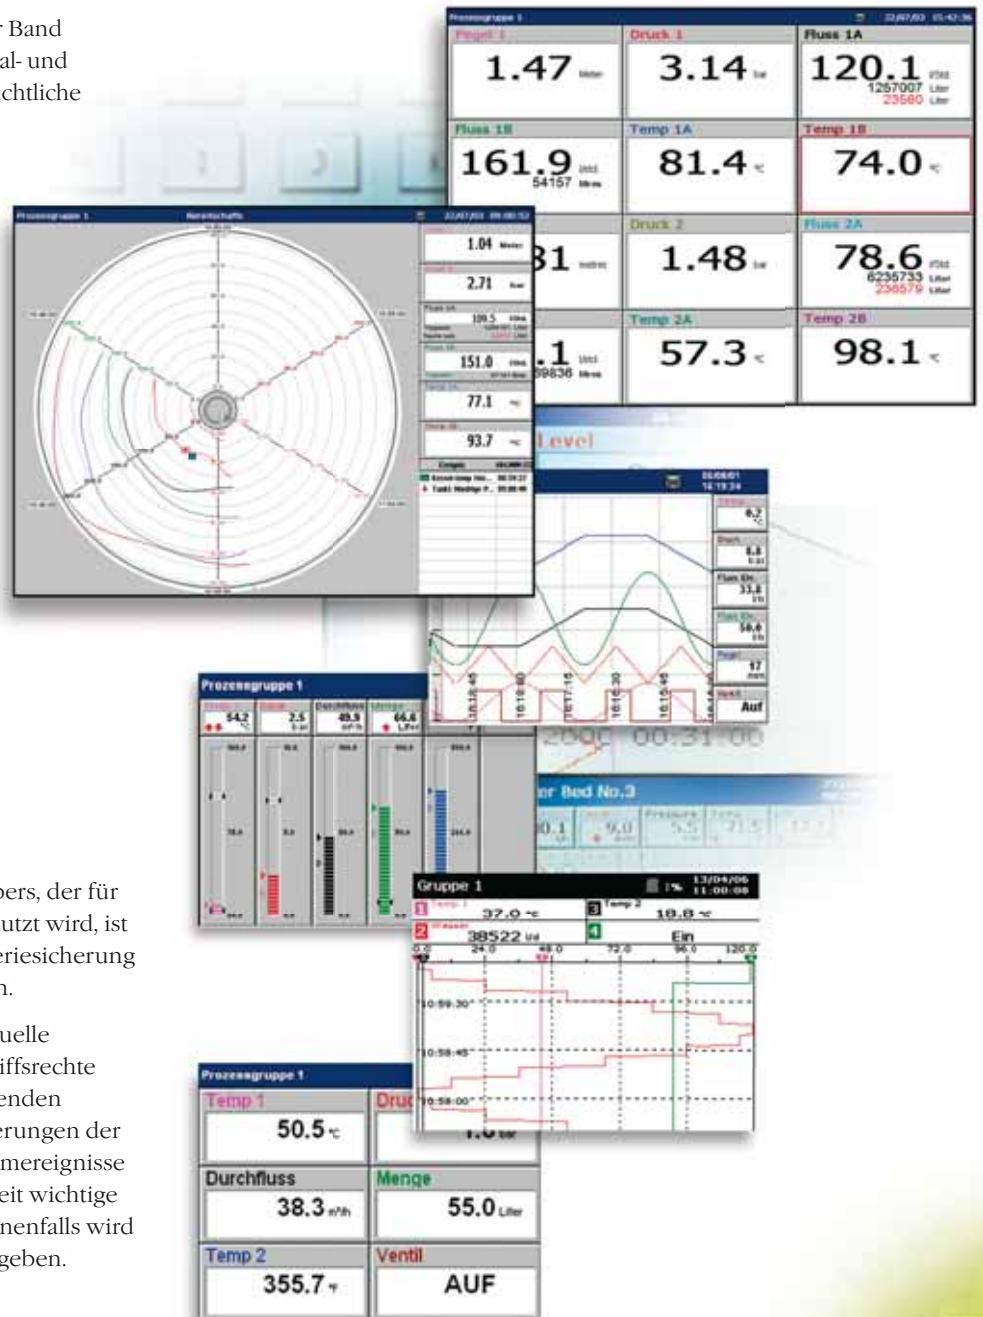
r Band
al- und
chtliche

Prozessgruppe 1 22/07/03 15:42:36

| Pegel 1 | Druck 1 | Fluss 1A |
|---|---|---|
| 1.47 Meter | 3.14 bar | 120.1 l/Std 1257007 Liter 23580 Liter |
| Fluss 1B | Temp 1A | Temp 1B |
| 161.9 l/Std 54157 litres | 81.4 °C | 74.0 °C |
| | Druck 2 | Fluss 2A |
| 31 metres | 1.48 bar | 78.6 l/Std 6235733 Liter 236579 Liter |
| | Temp 2A | Temp 2B |
| .1 l/Std 39836 litres | 57.3 °C | 98.1 °C |

Prozessgruppe 1 Bereitschaft 22/07/03 09:00:52

1.04 Meter
2.71 bar
109.5
151.0
77.1
93.7

Level

22/08/01 16:19:34

0.2 °C
8.8 bar
33.8
56.6
17 mm
Auf

16:18:45
16:18:00
16:17:15
16:16:30
16:15:45

Prozessgruppe 1
54.2 °C
2.5 bar
49.9
66.6 Liter

2000 00:31:00

er Bed No.3

pers, der für
utzt wird, ist
eriesicherung
n.

uelle
iffsrechte
enden
erungen der
mereignisse
eit wichtige
nenfalls wird
geben.

Gruppe 1 13/04/06 11:00:08
1 Temp 1 37.0 °C
3 Temp 2 18.8 °C
2 Pressure 38522 l/s
4 Ein
0.0 24.0 48.0 72.0 96.0 120.0
10:59:30
10:58:45
10:58:00

Prozessgruppe 1
Temp 1 50.5 °C
Druc
Durchfluss 38.3 m³/h
Menge 55.0 Liter
Temp 2 355.7 °F
Ventil AUF